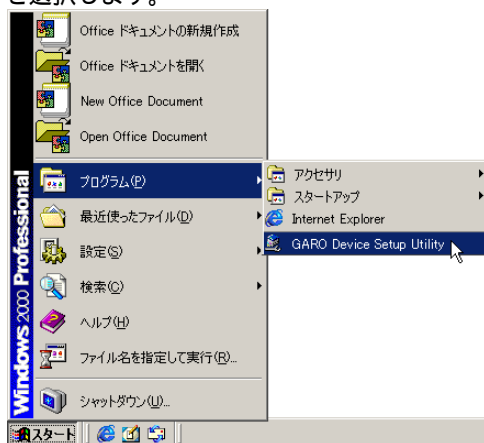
を選択します。

Office ドキュメントの新規作成
Office ドキュメントを開く
New Office Document
Open Office Document
プログラム(P)
最近使ったファイル(D)
設定(S)
検索(C)
ヘルプ(H)
ファイル名を指定して実行(R)...
シャットダウン(U)...

アクセサリ
スタートアップ
Internet Explorer
GARO Device Setup Utility

Windows 2000 Professional

スタート